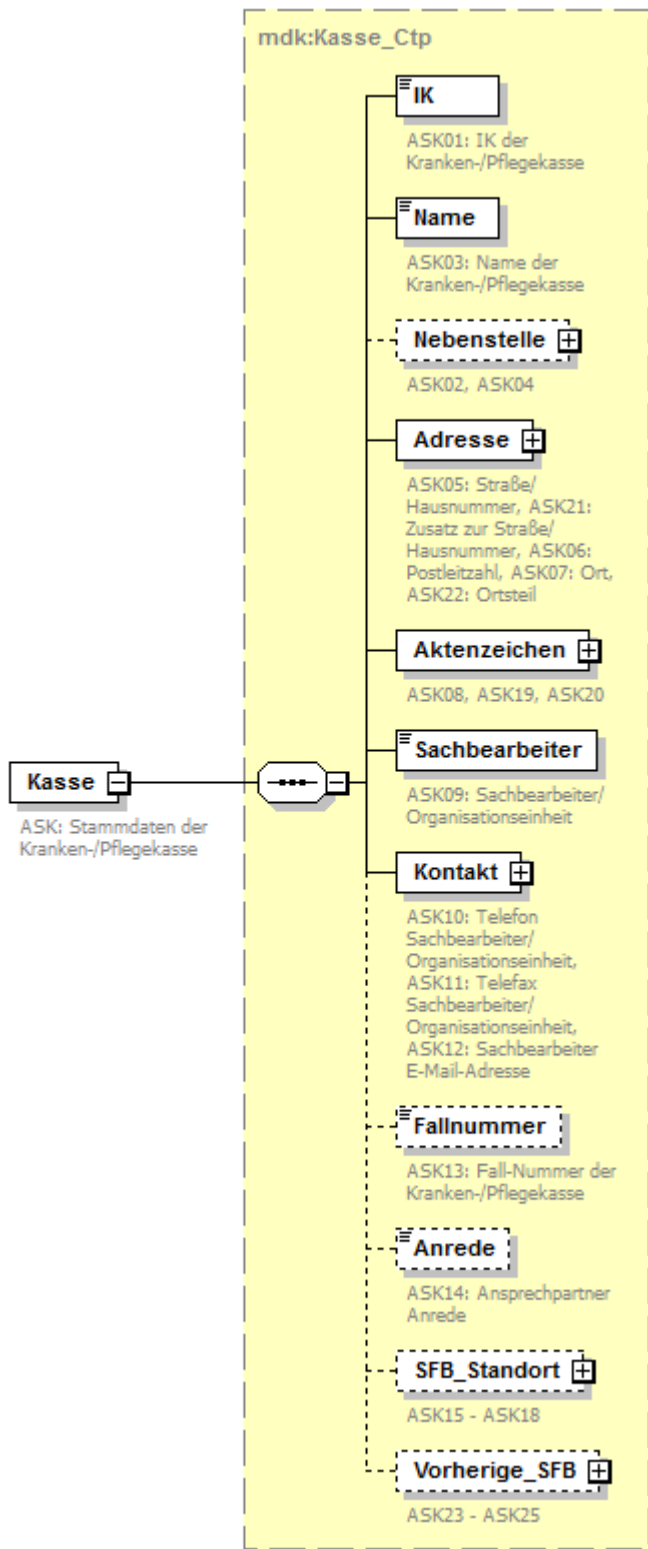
mdk:Kasse_Ctp

IK
ASK01: IK der Kranken-/Pflegekasse

Name
ASK03: Name der Kranken-/Pflegekasse

Nebenstelle
ASK02, ASK04

Adresse
ASK05: Straße/ Hausnummer, ASK21: Zusatz zur Straße/ Hausnummer, ASK06: Postleitzahl, ASK07: Ort, ASK22: Ortsteil

Aktenzeichen
ASK08, ASK19, ASK20

Kasse
ASK: Stammdaten der Kranken-/Pflegekasse

Sachbearbeiter
ASK09: Sachbearbeiter/ Organisationseinheit

Kontakt
ASK10: Telefon Sachbearbeiter/ Organisationseinheit, ASK11: Telefax Sachbearbeiter/ Organisationseinheit, ASK12: Sachbearbeiter E-Mail-Adresse

Fallnummer
ASK13: Fall-Nummer der Kranken-/Pflegekasse

Anrede
ASK14: Ansprechpartner Anrede

SFB_Standort
ASK15 - ASK18

Vorherige_SFB
ASK23 - ASK25